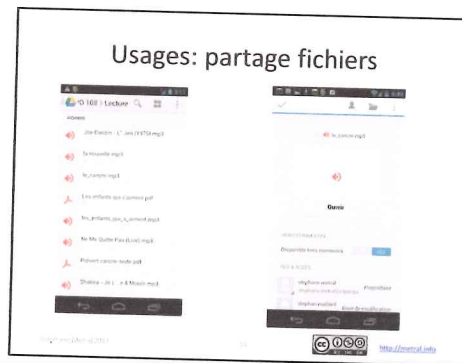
Usages: partage fichiers

°D 100 > Lecture

Joe Dassin - L' été (1975).mp3

la musette.mp3

le_canon.mp3

Les enfants qui s'aiment.pdf

les_enfants_qui_s_aiment.mp3

Ne Me Quitte Pas (Live).mp3

Prévert canon-texte.pdf

Shakira - Je l' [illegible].mp3

le_canon.mp3

Ouvrir

Disponible hors connexion

stephane.metral

stephane.metral

Propriétaire

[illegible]

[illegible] 2013

http://metral.info